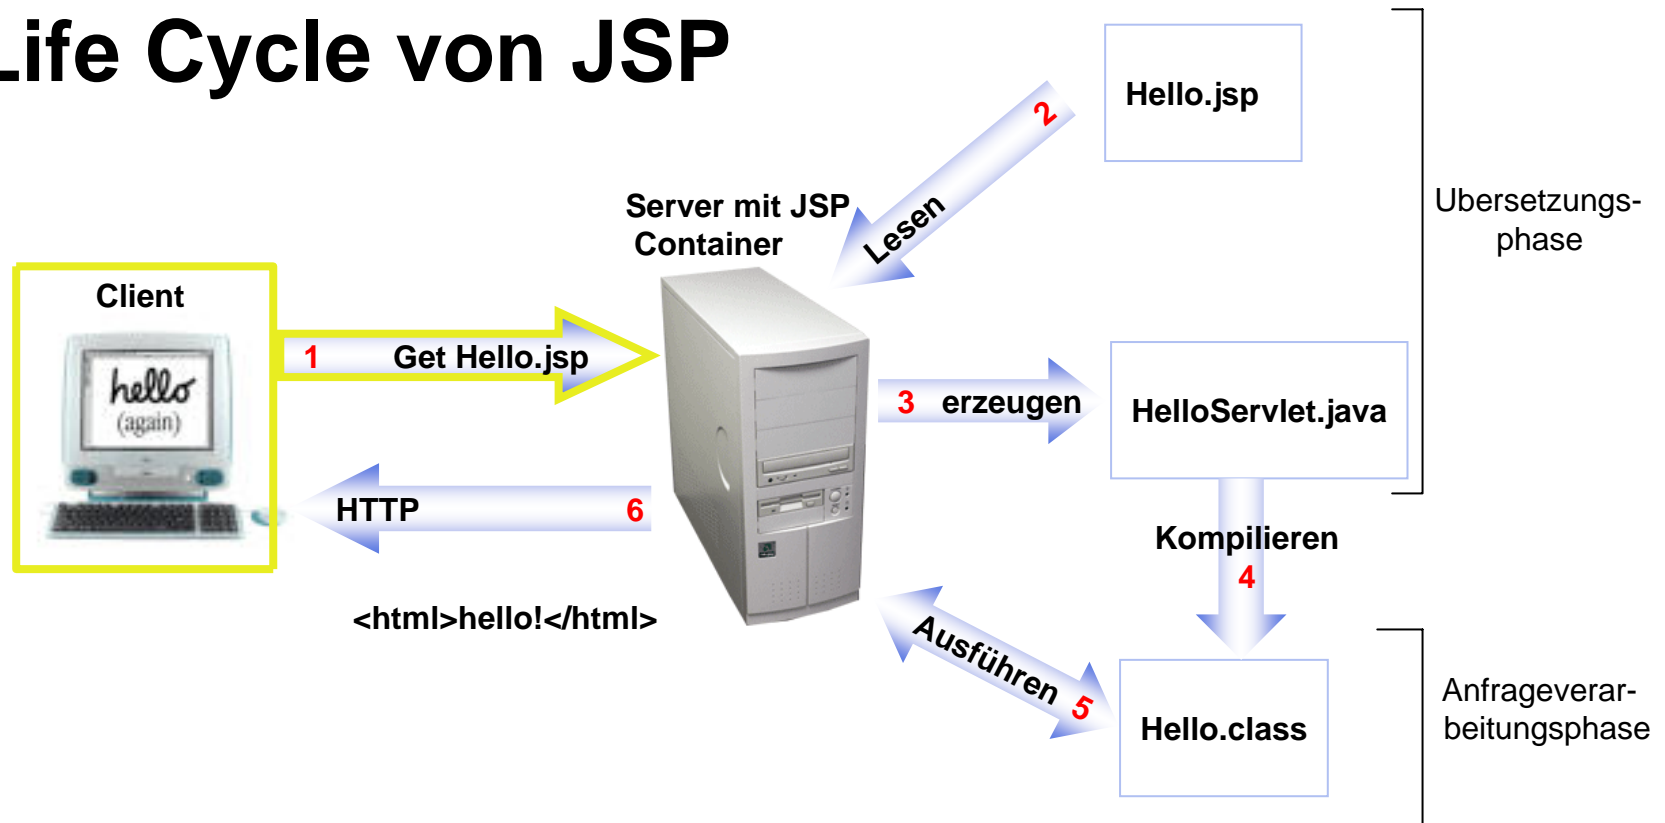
Life Cycle von JSP

Hello.jsp

2 Lesen

Server mit JSP Container

Übersetzungs-phase

Client

hello (again)

1 Get Hello.jsp

3 erzeugen

HelloServlet.java

HTTP 6

Kompilieren 4

<html>hello!</html>

Ausführen 5

Hello.class

Anfrageverar-beitungsphase